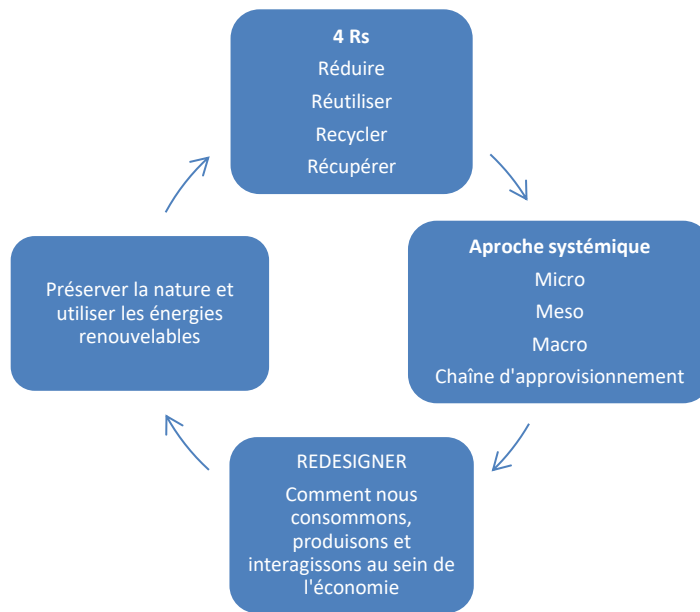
4 Rs
Réduire
Réutiliser
Recycler
Récupérer

Aproche systémique
Micro
Meso
Macro
Chaîne d'approvisionnement

REDESIGNER
Comment nous consommons, produisons et interagissons au sein de l'économie

Préserver la nature et utiliser les énergies renouvelables